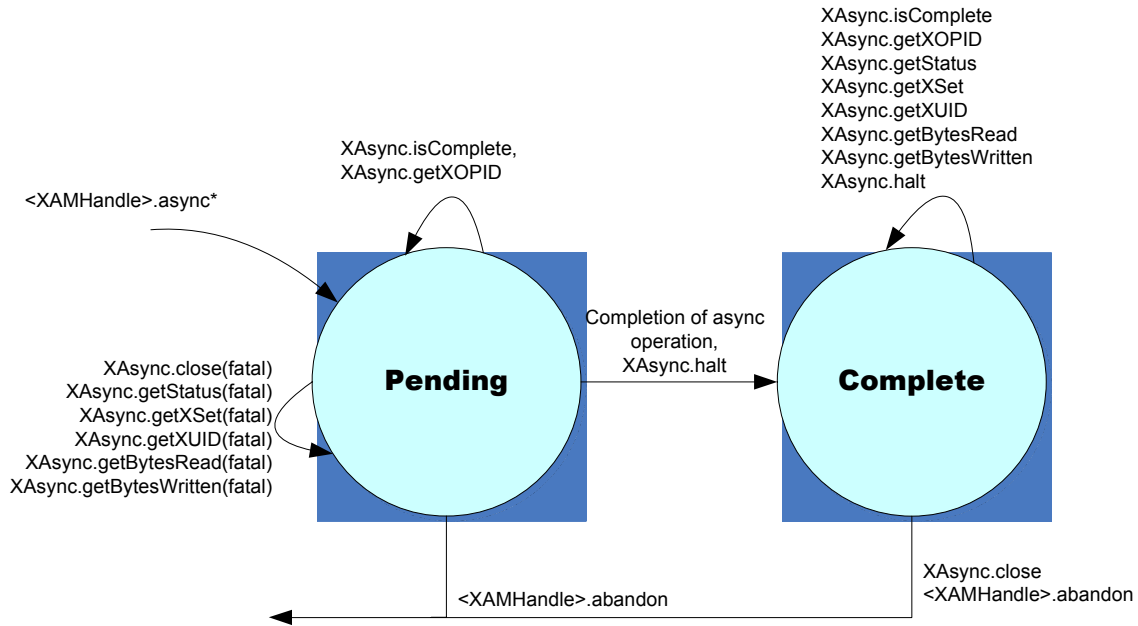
XAsync.isComplete
XAsync.getXOPID
XAsync.getStatus
XAsync.getXSet
XAsync.getXUID
XAsync.getBytesRead
XAsync.getBytesWritten
XAsync.halt

XAsync.isComplete,
XAsync.getXOPID

<XAMHandle>.async*

Completion of async operation,
XAsync.halt

XAsync.close(fatal)
XAsync.getStatus(fatal)
XAsync.getXSet(fatal)
XAsync.getXUID(fatal)
XAsync.getBytesRead(fatal)
XAsync.getBytesWritten(fatal)

Pending

Complete

XAsync.close
<XAMHandle>.abandon

<XAMHandle>.abandon